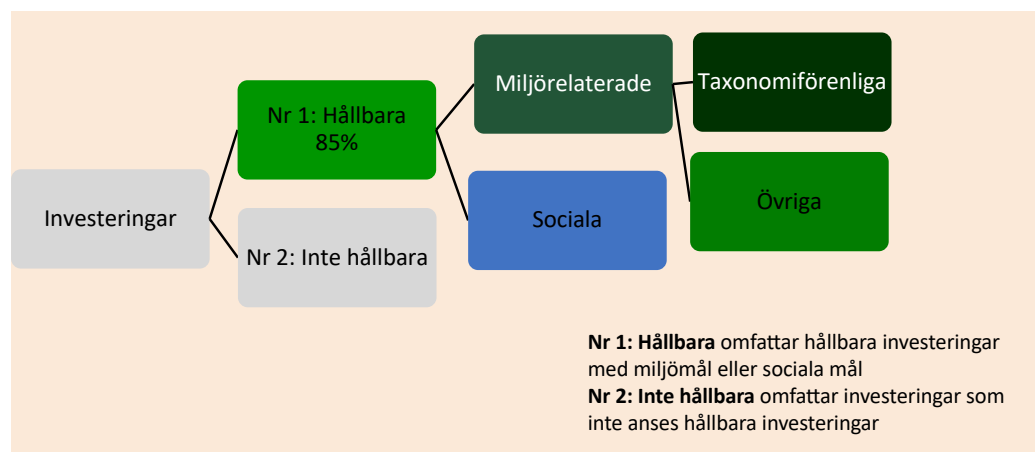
Investeringar

Nr 1: Hållbara 85%

Nr 2: Inte hållbara

Miljörelaterade

Sociala

Taxonomiförenliga

Övriga

**Nr 1: Hållbara** omfattar hållbara investeringar med miljömål eller sociala mål
**Nr 2: Inte hållbara** omfattar investeringar som inte anses hållbara investeringar